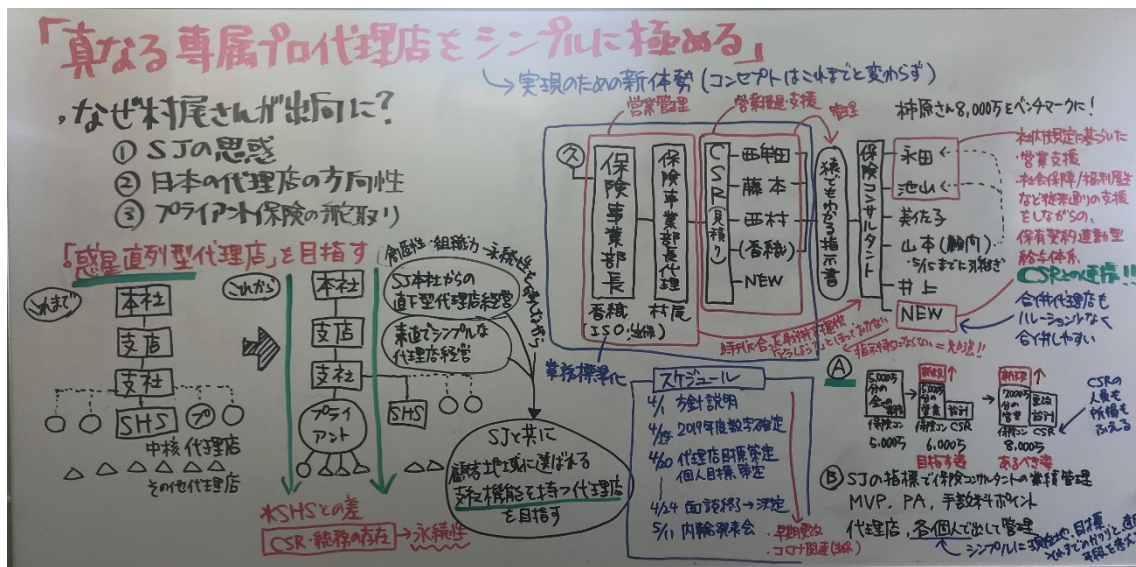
「真なる専属プロ代理店をシンプルに極める」

→実現のための新体制（コンセプトはこれまでと変わらず）

・なぜ村尾さんが出向に？
① SJの思惑
② 日本の代理店の方向性
③ プライアント保険の舵取り

「惑星直列型代理店」を目指す

これまで
本社
支店
支社
SHS
プ
中核代理店
その他代理店

これから
本社
支店
支社
プライアント
SHS

創造性・組織力→永続性を強くする

SJ本社からの直下型代理店経営

素直でシンプルな代理店経営

SJと共に顧客地域に選ばれる4方機能を持つ代理店を目指す

＊SHSとの差
CSR・総務の存在→永続性

業務標準化

営業管理　営業推進・支援　管理

久
保険事業部長
香織
（ISO・出纏）

保険事業部長代理
村尾

CSR（見積り）
西田
藤本
西村
（香織）
NEW

積をやめる指示書

保険コンサルタント
永田
池山
美佐子
山本（駒内）
"5/15までに引継ぎ"
井上
NEW

柿原さん8,000万をベンチマークに！

社内規定に基づいた営業支援
社会保障/福利厚生など規定通りの支援
ＥもしながらのＳ
保有契約連動型給与体系

CSRとの連携!!

合併代理店もハレーションなく合併しやすい

時代に合った最新版の知識で「どうしよう?」と困らせない
指示待ちはつまらない＝気が楽!!

スケジュール
4/1 方針説明
4/10 2019年度数字確定
4/20 代理店目標策定 個人目標策定
4/24 面談終了→決定
5/11 内輪発表会
・早期更改
・コロナ関連（保険）

Ⓐ
5,000万分の全てを保険CSR 5,000万
5,000万分の営業 保険CSR 6,000万
目指す姿
7,000万分の営業 保険CSR 8,000万
あるべき姿
CSRの人数も 折柄も ふえる

Ⓑ SJの指標で保険コンサルタントの業績管理
MVP、PA、手数料ポイント

代理店、各個人で出し管理
シンプルに評価出し目標 それぞれのカラリと連携 手段を考え